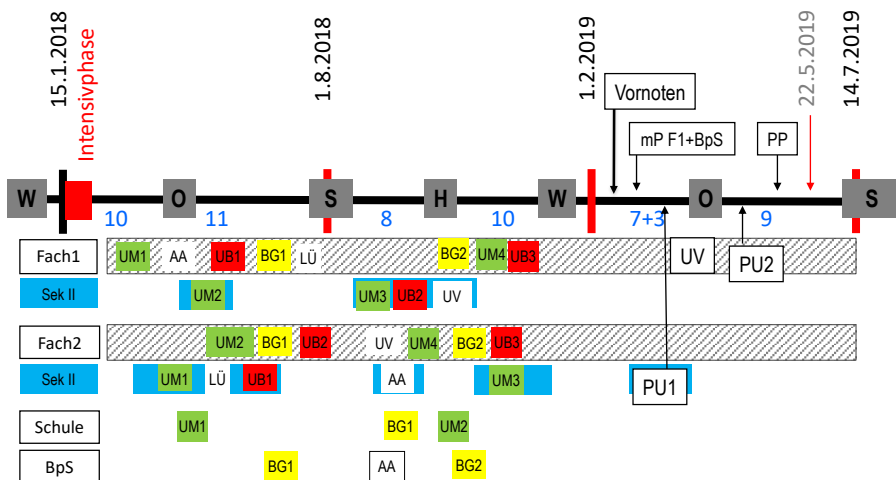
15.1.2018
Intensivphase
1.8.2018
1.2.2019
22.5.2019
14.7.2019
Vornoten
mP F1+BpS
PP
W
O
S
H
W
O
S
10
11
8
10
7+3
9
Fach1
UM1
AA
UB1
BG1
LÜ
BG2
UM4
UB3
UV
PU2
Sek II
UM2
UM3
UB2
UV
Fach2
UM2
BG1
UB2
UV
UM4
BG2
UB3
Sek II
UM1
LÜ
UB1
AA
UM3
PU1
Schule
UM1
BG1
UM2
BpS
BG1
AA
BG2